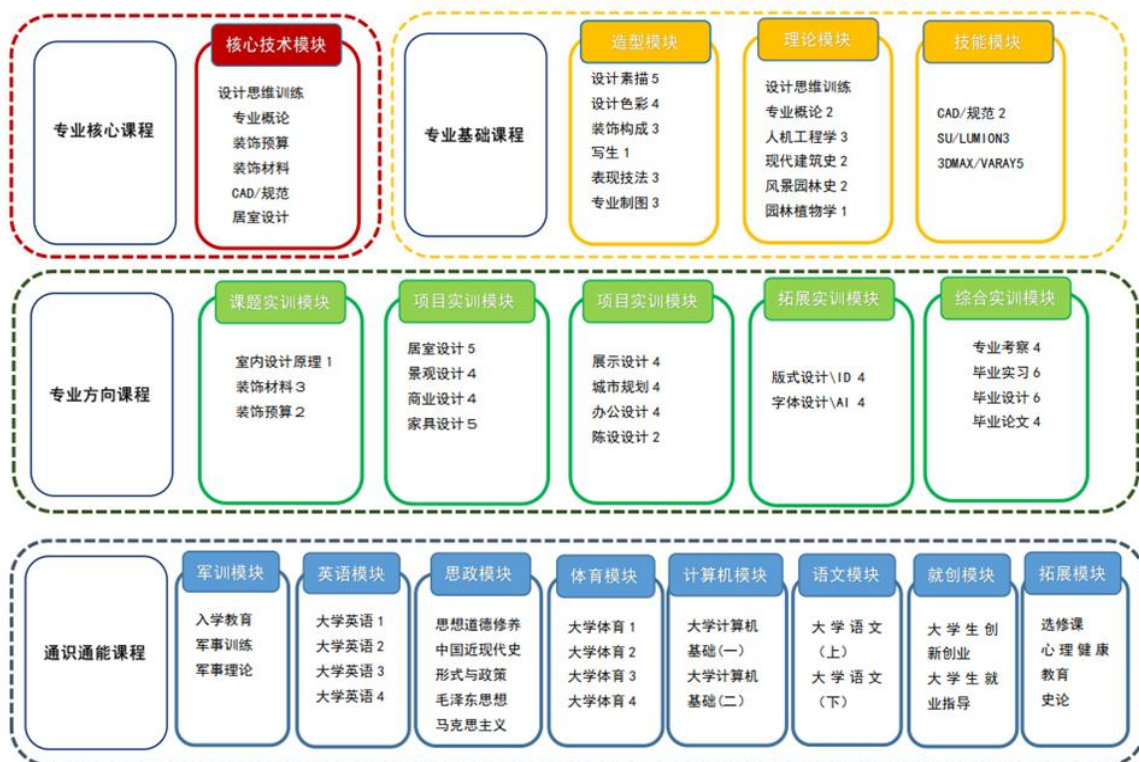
专业核心课程

核心技术模块

设计思维训练
专业概论
装饰预算
装饰材料
CAD/规范
居室设计

专业基础课程

造型模块

设计素描 5
设计色彩 4
装饰构成 3
写生 1
表现技法 3
专业制图 3

理论模块

设计思维训练
专业概论 2
人机工程学 3
现代建筑史 2
风景园林史 2
园林植物学 1

技能模块

CAD/规范 2
SU/LUMION3
3DMAX/VARAY5

专业方向课程

课题实训模块

室内设计原理 1
装饰材料 3
装饰预算 2

项目实训模块

居室设计 5
景观设计 4
商业设计 4
家具设计 5

项目实训模块

展示设计 4
城市规划 4
办公设计 4
陈设设计 2

拓展实训模块

版式设计\ID 4
字体设计\AI 4

综合实训模块

专业考察 4
毕业实习 6
毕业设计 6
毕业论文 4

通识通能课程

军训模块

入学教育
军事训练
军事理论

英语模块

大学英语 1
大学英语 2
大学英语 3
大学英语 4

思政模块

思想道德修养
中国近现代史
形式与政策
毛泽东思想
马克思主义

体育模块

大学体育 1
大学体育 2
大学体育 3
大学体育 4

计算机模块

大学计算机基础(一)
大学计算机基础(二)

语文模块

大学语文(上)
大学语文(下)

就创模块

大学生创新创业
大学生就业指导

拓展模块

选修课
心理健康教育
史论